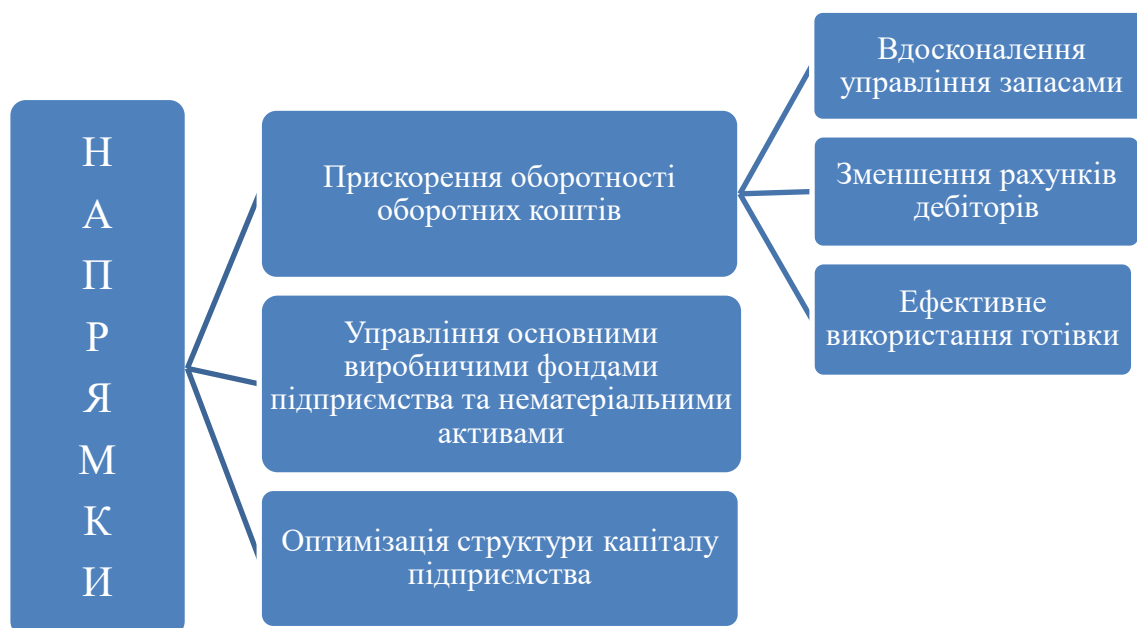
Н
А
П
Р
Я
М
К
И

Прискорення оборотності оборотних коштів

Управління основними виробничими фондами підприємства та нематеріальними активами

Оптимізація структури капіталу підприємства

Вдосконалення управління запасами

Зменшення рахунків дебіторів

Ефективне використання готівки